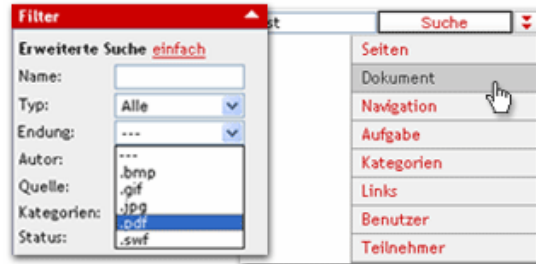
Filter
Erweiterte Suche einfach
Name:
Typ: Alle
Endung: ---
Autor:
Quelle:
Kategorien:
Status:
---
.bmp
.gif
.jpg
.pdf
.swf
st
Suche
Seiten
Dokument
Navigation
Aufgabe
Kategorien
Links
Benutzer
Teilnehmer